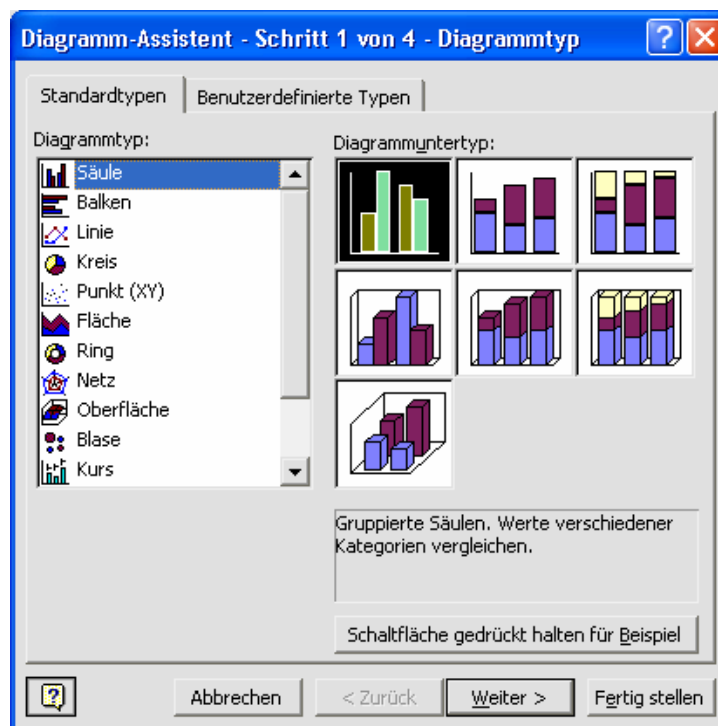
Diagramm-Assistent - Schritt 1 von 4 - Diagrammtyp

Standardtypen | Benutzerdefinierte Typen

Diagrammtyp:

Säule
Balken
Linie
Kreis
Punkt (XY)
Fläche
Ring
Netz
Oberfläche
Blase
Kurs

Diagrammuntertyp:

Gruppierte Säulen. Werte verschiedener Kategorien vergleichen.

Schaltfläche gedrückt halten für Beispiel

Abbrechen | < Zurück | Weiter > | Fertig stellen